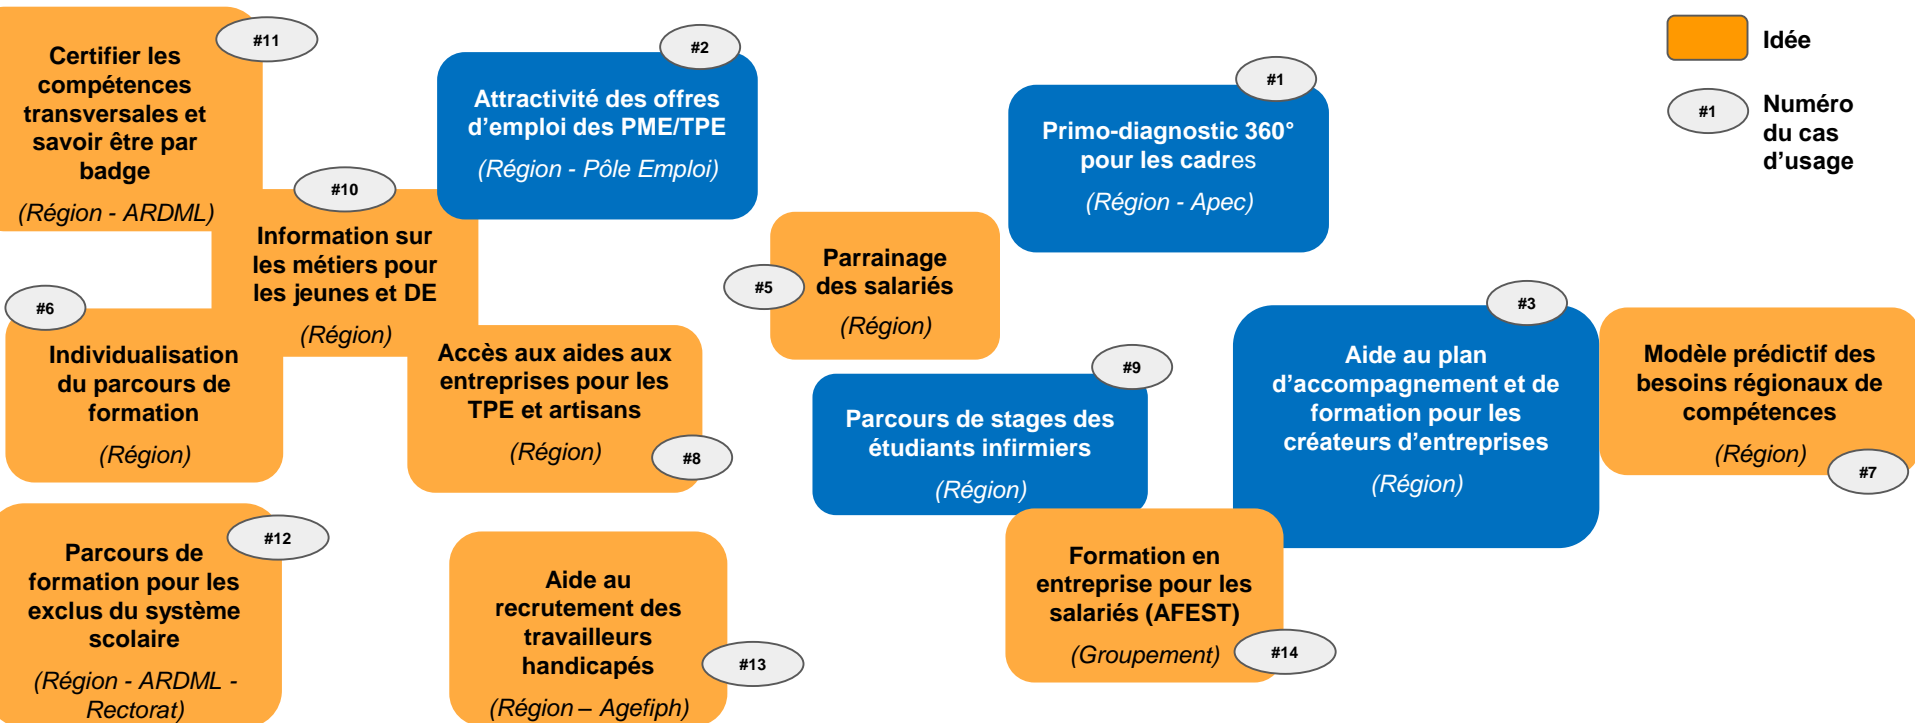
#11
Certifier les compétences transversales et savoir être par badge
(Région - ARDML)

#10
Information sur les métiers pour les jeunes et DE
(Région)

#2
Attractivité des offres d'emploi des PME/TPE
(Région - Pôle Emploi)

#1
Primo-diagnostic 360° pour les cadres
(Région - Apec)

Idée

#1
Numéro du cas d'usage

#6
Individualisation du parcours de formation
(Région)

Accès aux aides aux entreprises pour les TPE et artisans
(Région)
#8

#5
Parrainage des salariés
(Région)

#9
Parcours de stages des étudiants infirmiers
(Région)

#3
Aide au plan d'accompagnement et de formation pour les créateurs d'entreprises
(Région)

Modèle prédictif des besoins régionaux de compétences
(Région)
#7

#12
Parcours de formation pour les exclus du système scolaire
(Région - ARDML - Rectorat)

Aide au recrutement des travailleurs handicapés
(Région – Agefiph)
#13

Formation en entreprise pour les salariés (AFEST)
(Groupement)
#14